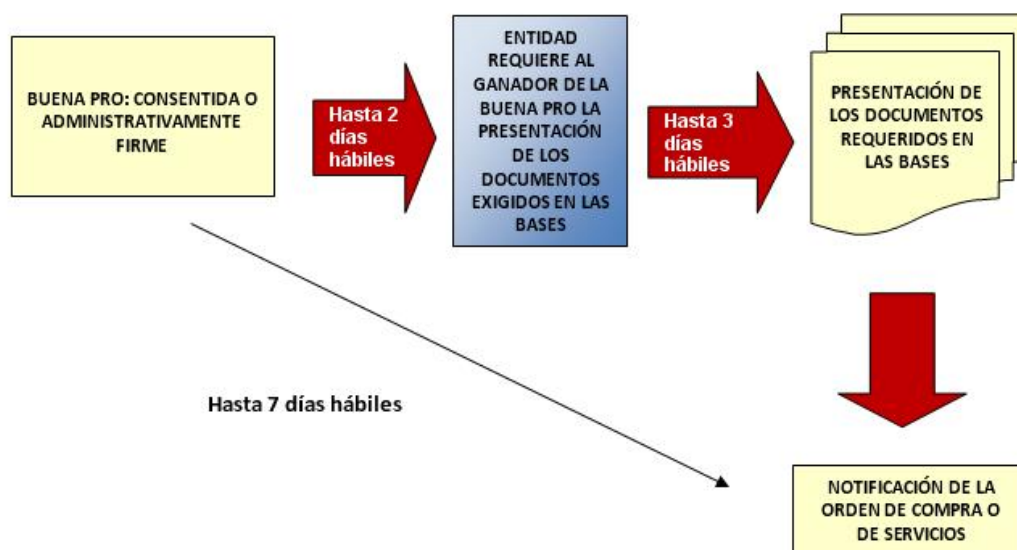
BUENA PRO: CONSENTIDA O ADMINISTRATIVAMENTE FIRME

Hasta 2 días hábiles

ENTIDAD REQUIERE AL GANADOR DE LA BUENA PRO LA PRESENTACIÓN DE LOS DOCUMENTOS EXIGIDOS EN LAS BASES

Hasta 3 días hábiles

PRESENTACIÓN DE LOS DOCUMENTOS REQUERIDOS EN LAS BASES

Hasta 7 días hábiles

NOTIFICACIÓN DE LA ORDEN DE COMPRA O DE SERVICIOS